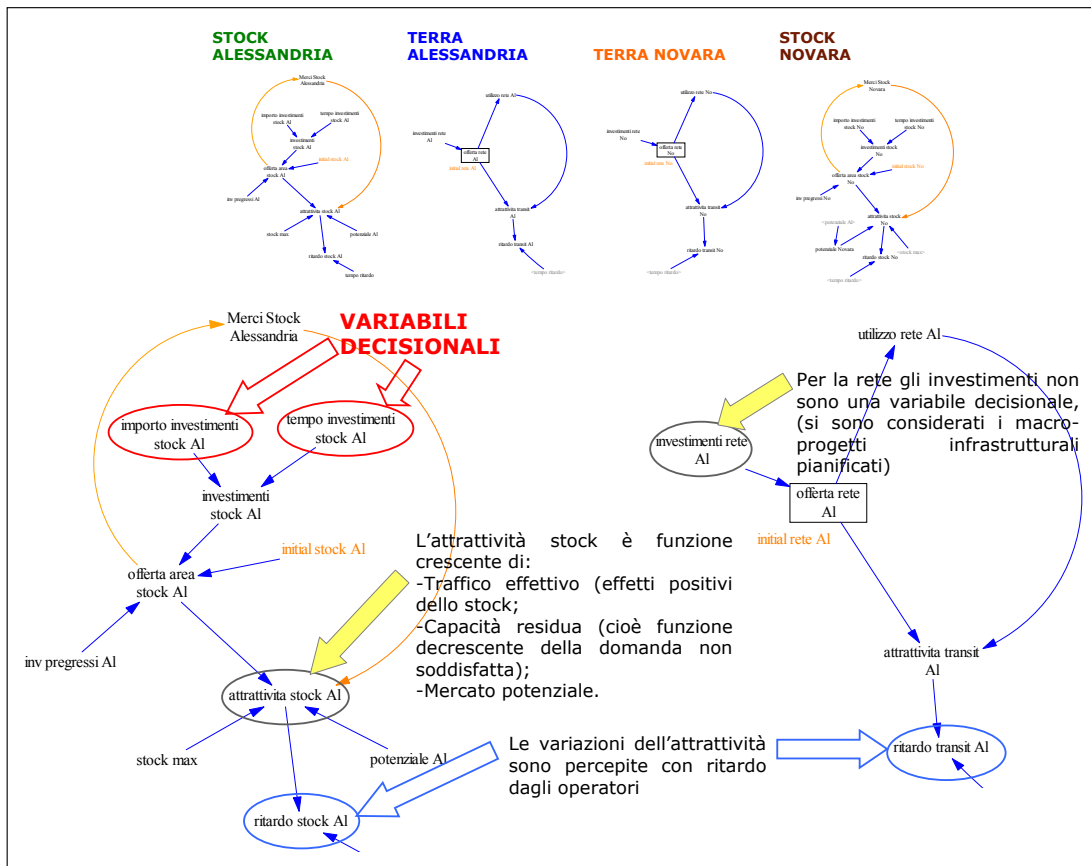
STOCK ALESSANDRIA

TERRA ALESSANDRIA

TERRA NOVARA

STOCK NOVARA

Merci Stock Alessandria
importo investimenti stock Al
tempo investimenti stock Al
investimenti stock Al
initial stock Al
offerta area stock Al
inv pregressi Al
attrattivita stock Al
stock max
potenziale Al
ritardo stock Al
tempo ritardo

utilizzo rete Al
investimenti rete Al
offerta rete Al
initial rete Al
attrattivita transit Al
ritardo transit Al
<tempo ritardo>

utilizzo rete No
investimenti rete No
offerta rete No
initial rete No
attrattivita transit No
ritardo transit No
<tempo ritardo>

Merci Stock Novara
importo investimenti stock No
tempo investimenti stock No
investimenti stock No
initial stock No
offerta area stock No
inv pregressi No
<potenziale Al>
attrattivita stock No
potenziale Novara
ritardo stock No
<stock max>
<tempo ritardo>

Merci Stock Alessandria

VARIABILI DECISIONALI

importo investimenti stock Al

tempo investimenti stock Al

investimenti stock Al

initial stock Al

offerta area stock Al

inv pregressi Al

attrattivita stock Al

stock max

potenziale Al

ritardo stock Al

utilizzo rete Al

Per la rete gli investimenti non sono una variabile decisionale, (si sono considerati i macro-progetti infrastrutturali pianificati)

investimenti rete Al

offerta rete Al

initial rete Al

L'attrattività stock è funzione crescente di:
-Traffico effettivo (effetti positivi dello stock;
-Capacità residua (cioè funzione decrescente della domanda non soddisfatta);
-Mercato potenziale.

attrattivita transit Al

Le variazioni dell'attrattività sono percepite con ritardo dagli operatori

ritardo transit Al